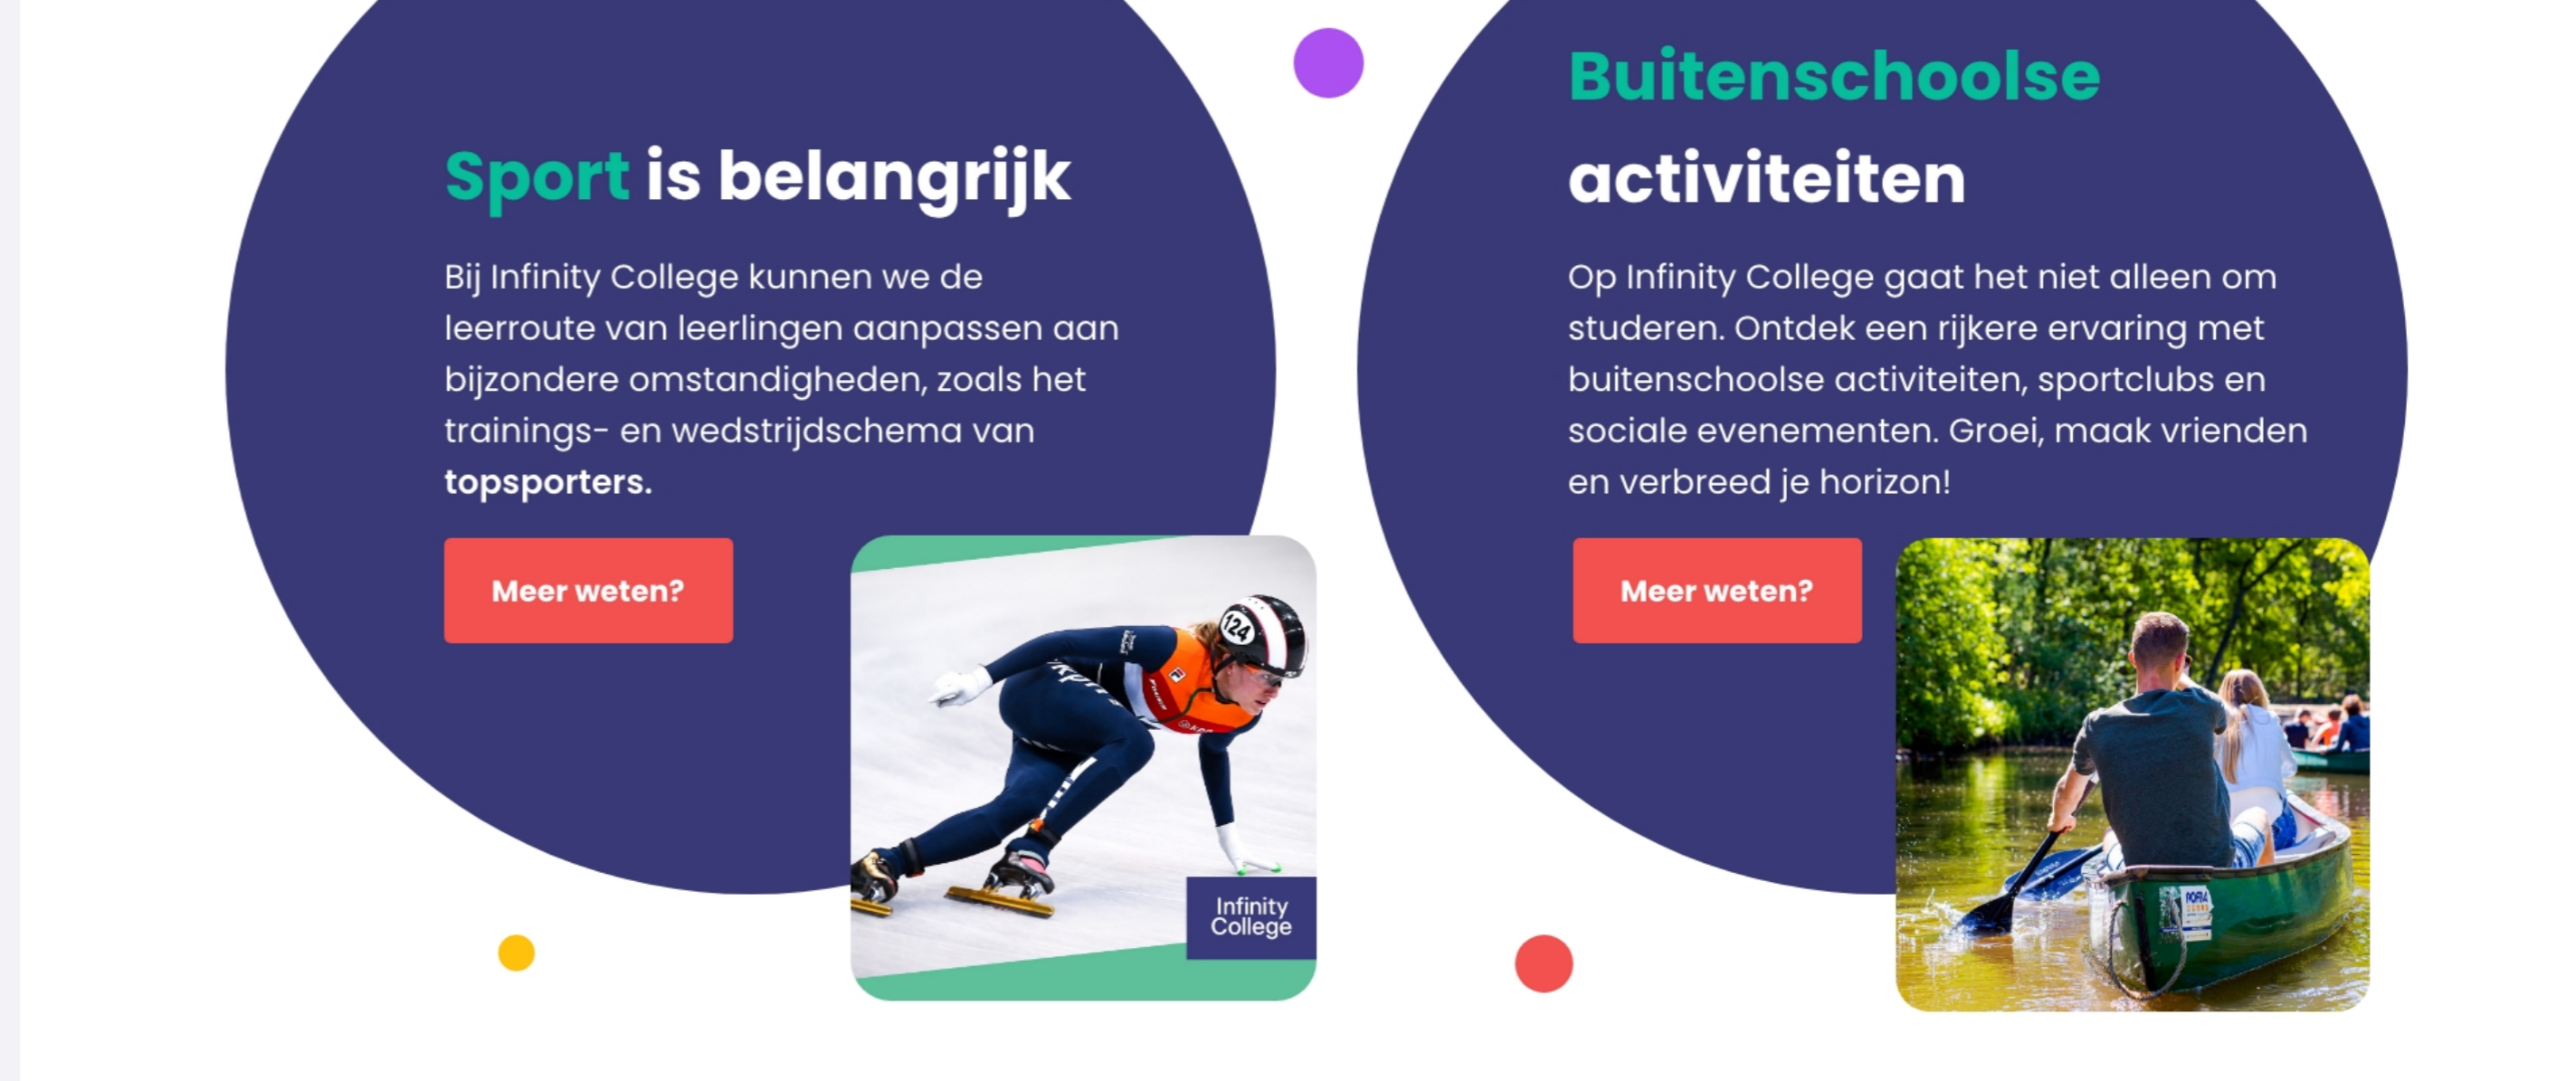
Sport is belangrijk

Bij Infinity College kunnen we de leerroute van leerlingen aanpassen aan bijzondere omstandigheden, zoals het trainings- en wedstrijdschema van **topsporters.**

Meer weten?

124

Infinity College

Buitenschoolse activiteiten

Op Infinity College gaat het niet alleen om studeren. Ontdek een rijkere ervaring met buitenschoolse activiteiten, sportclubs en sociale evenementen. Groei, maak vrienden en verbreed je horizon!

Meer weten?